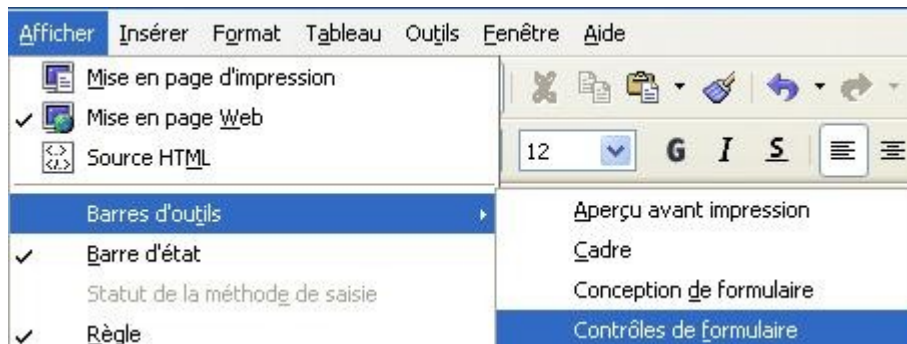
Afficher Insérer Format Tableau Outils Fenêtre Aide

Mise en page d'impression
✓ Mise en page Web
Source HTML
Barres d'outils
✓ Barre d'état
Statut de la méthode de saisie
✓ Règle

12 G I S

Aperçu avant impression
Cadre
Conception de formulaire
Contrôles de formulaire